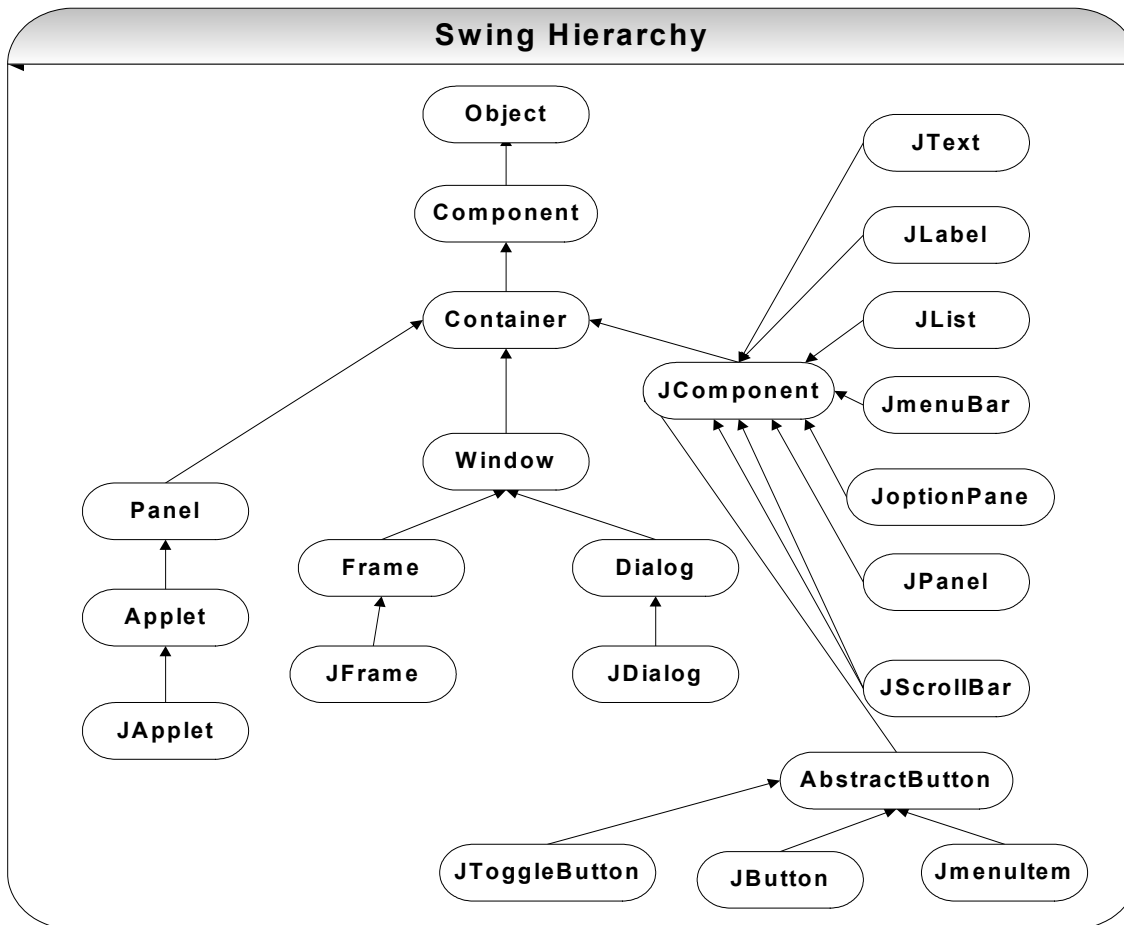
Swing Hierarchy

Object

Component

Container

JComponent

JText

JLabel

JList

JmenuBar

JoptionPane

JPanel

JScrollBar

Window

Panel

Applet

JApplet

Frame

JFrame

Dialog

JDialog

AbstractButton

JToggleButton

JButton

JmenuItem